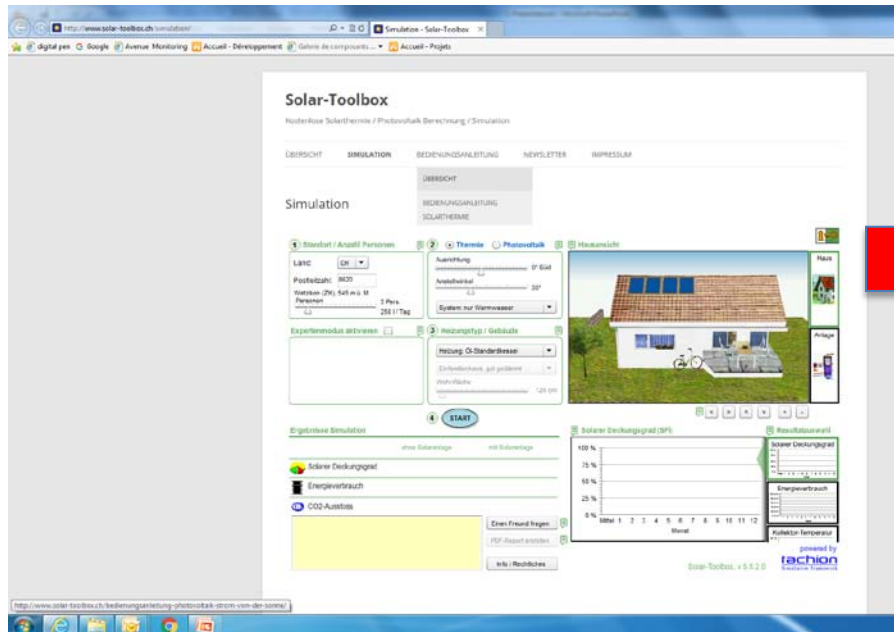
http://www.solar-toolbox.ch/simulation/
Simulation - Solar-Toolbox
digital pen Google Avenue Monitoring Accueil - Développement Galerie de composants... Accueil - Projets

Solar-Toolbox
Kostenlose Solarthermie / Photovoltaik Berechnung / Simulation

ÜBERSICHT SIMULATION BEDIENUNGSANLEITUNG NEWSLETTER IMPRESSUM

ÜBERSICHT
BEDIENUNGSANLEITUNG SOLARTHERMIE

Simulation

1 Standort / Anzahl Personen
Land: CH
Postleitzahl: 8620
Wetzikon (ZH), 545 m ü. M
Personen 3 Pers. 250 l / Tag

2 Thermie Photovoltaik
Ausrichtung 0° Süd
Anstellwinkel 30°
System nur Warmwasser

Hausansicht
Haus
Anlage

Expertenmodus aktivieren

3 Heizungstyp / Gebäude
Heizung: Öl-Standardkessel
Einfamilienhaus, gut gedämmt
Wohnfläche 120 qm

4 START

Ergebnisse Simulation
ohne Solaranlage mit Solaranlage
Solarer Deckungsgrad
Energieverbrauch
CO2-Ausstoss

Einen Freund fragen
PDF-Report erstellen
Info / Rechtliches

Solarer Deckungsgrad (SF)
100 %
75 %
50 %
25 %
0 %
Mittel 1 2 3 4 5 6 7 8 9 10 11 12
Monat

Resultatauswahl
Solarer Deckungsgrad
Energieverbrauch
Kollektor-Temperatur

powered by
rachion

Solar-Toolbox, v 5.1.2.0

http://www.solar-toolbox.ch/bedienungsanleitung-photovoltaik-strom-von-der-sonne/